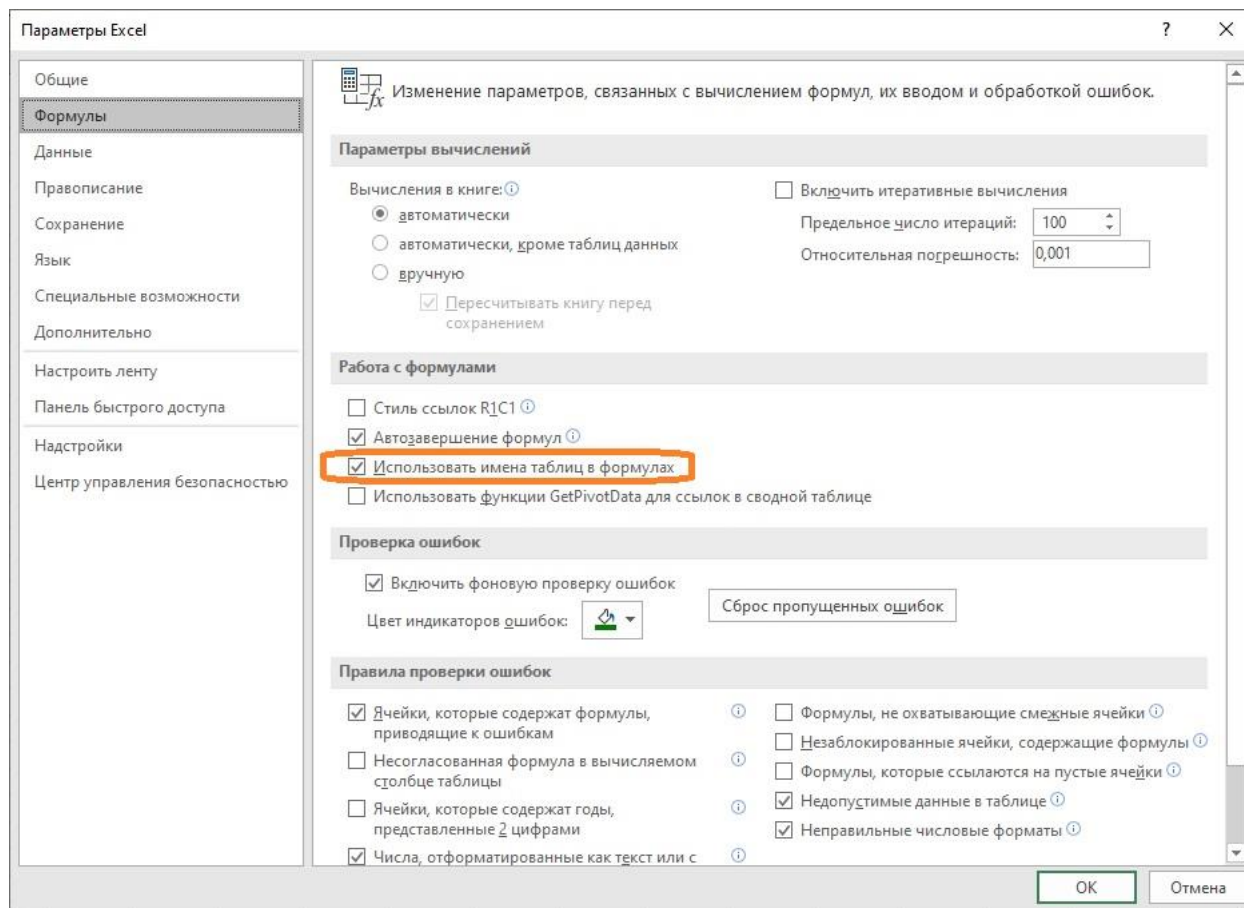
Параметры Excel

?

×

Общие
Формулы
Данные
Правописание
Сохранение
Язык
Специальные возможности
Дополнительно
Настроить ленту
Панель быстрого доступа
Надстройки
Центр управления безопасностью

Изменение параметров, связанных с вычислением формул, их вводом и обработкой ошибок.

Параметры вычислений

Вычисления в книге:
автоматически
автоматически, кроме таблиц данных
вручную
Пересчитывать книгу перед сохранением

Включить итеративные вычисления
Предельное число итераций: 100
Относительная погрешность: 0,001

Работа с формулами

Стиль ссылок R1C1
Автозавершение формул
Использовать имена таблиц в формулах
Использовать функции GetPivotData для ссылок в сводной таблице

Проверка ошибок

Включить фоновую проверку ошибок
Цвет индикаторов ошибок:
Сброс пропущенных ошибок

Правила проверки ошибок

Ячейки, которые содержат формулы, приводящие к ошибкам
Несогласованная формула в вычисляемом столбце таблицы
Ячейки, которые содержат годы, представленные 2 цифрами
Числа, отформатированные как текст или с

Формулы, не охватывающие смежные ячейки
Незаблокированные ячейки, содержащие формулы
Формулы, которые ссылаются на пустые ячейки
Недопустимые данные в таблице
Неправильные числовые форматы

OK
Отмена